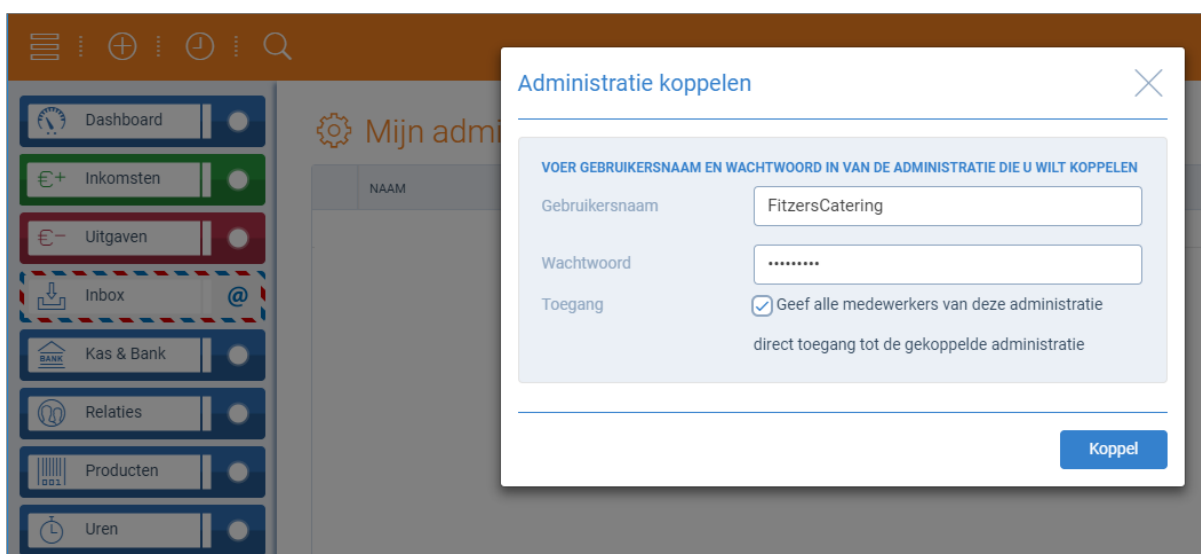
Dashboard
€+ Inkomsten
€− Uitgaven
Inbox @
BANK Kas & Bank
Relaties
Producten
Uren

Mijn admi

NAAM

Administratie koppelen

VOER GEBRUIKERSNAAM EN WACHTWOORD IN VAN DE ADMINISTRATIE DIE U WILT KOPPELEN

Gebruikersnaam FitzersCatering

Wachtwoord •••••••••

Toegang Geef alle medewerkers van deze administratie direct toegang tot de gekoppelde administratie

Koppel